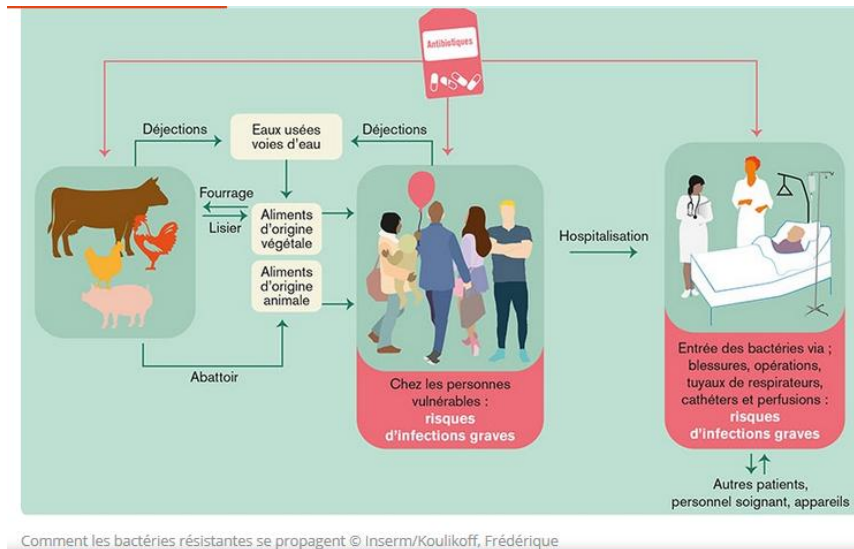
Antibiotiques

Déjections

Eaux usées voies d'eau

Déjections

Fourrage

Lisier

Aliments d'origine végétale

Aliments d'origine animale

Abattoir

Hospitalisation

Chez les personnes vulnérables : risques d'infections graves

Entrée des bactéries via ; blessures, opérations, tuyaux de respirateurs, cathéters et perfusions : risques d'infections graves

Autres patients, personnel soignant, appareils

Comment les bactéries résistantes se propagent © Inserm/Koulikoff, Frédérique